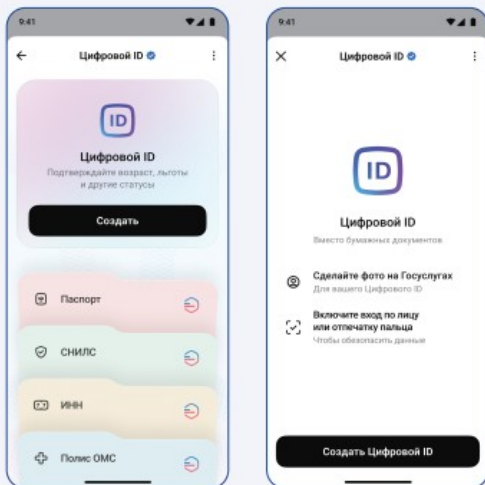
9:41

Цифровой ID

ID

Цифровой ID

Подтверждайте возраст, льготы и другие статусы

Создать

Паспорт

СНИЛС

ИНН

Полис ОМС

9:41

Цифровой ID

ID

Цифровой ID

Вместо бумажных документов

Сделайте фото на Госуслугах

Для вашего Цифрового ID

Включите вход по лицу или отпечатку пальца

Чтобы обезопасить данные

Создать Цифровой ID